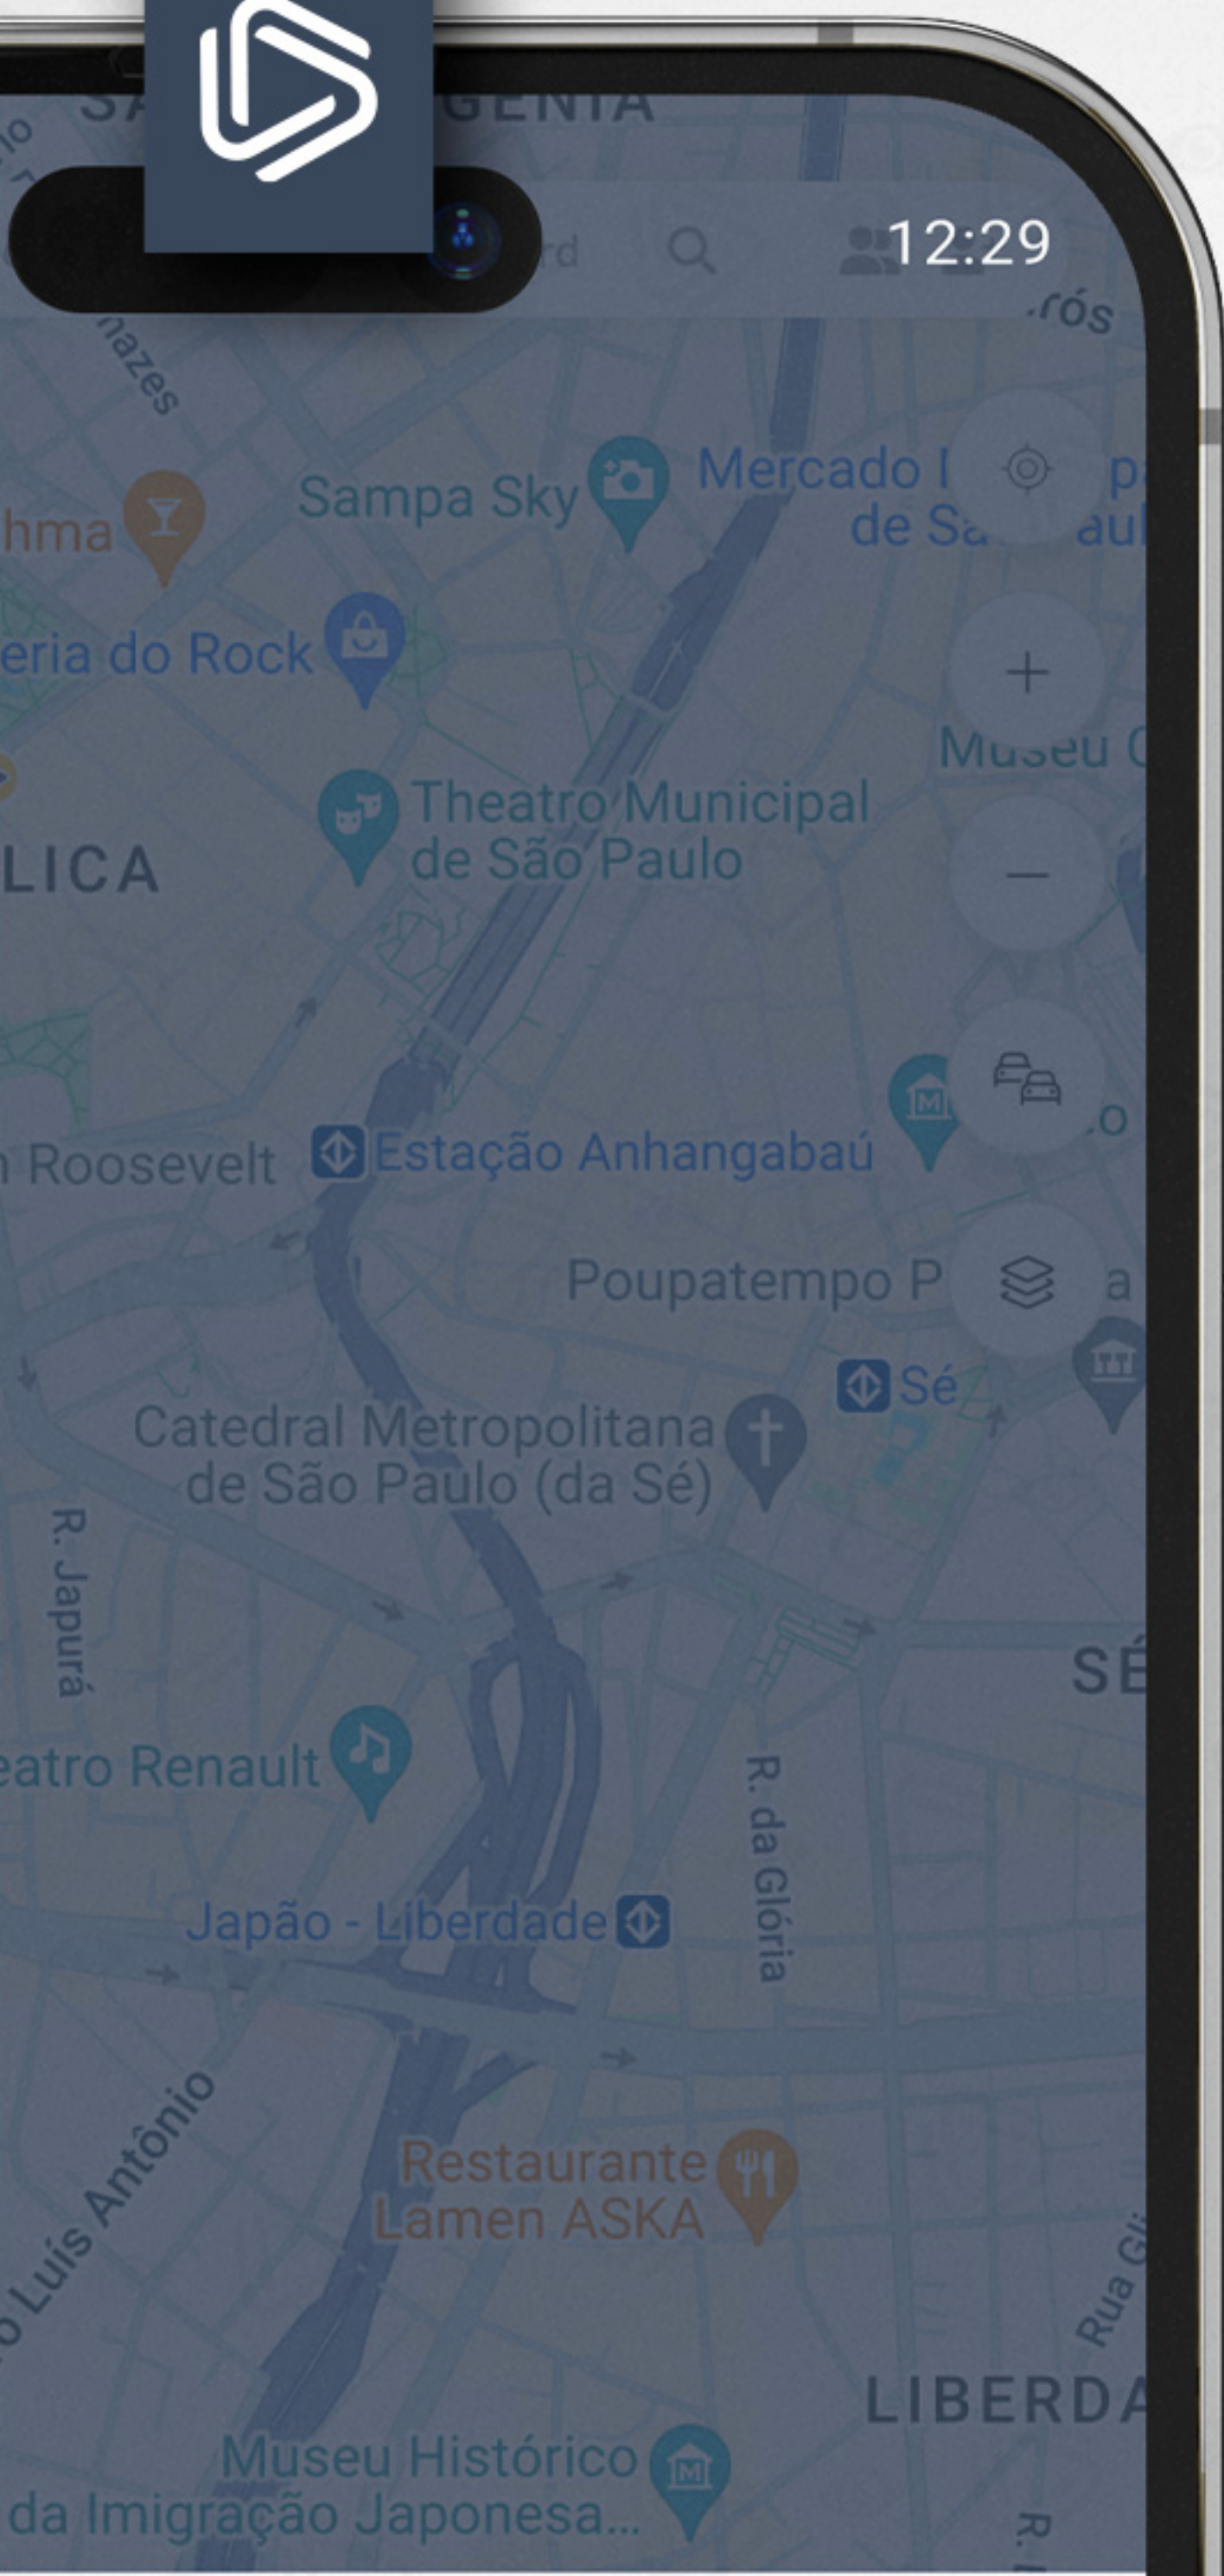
12:29

GENIA

Sampa Sky

Mercado de Sa aul

hma

eria do Rock

Museu

Theatro Municipal de São Paulo

LICA

Roosevelt

Estação Anhangabaú

Poupatempo P

Sé

Catedral Metropolitana de São Paulo (da Sé)

R. Japurá

SÉ

eatro Renault

R. da Glória

Japão - Liberdade

Luís Antônio

Restaurante Lamen ASKA

Rua Gl

LIBERDA

Museu Histórico da Imigração Japonesa...